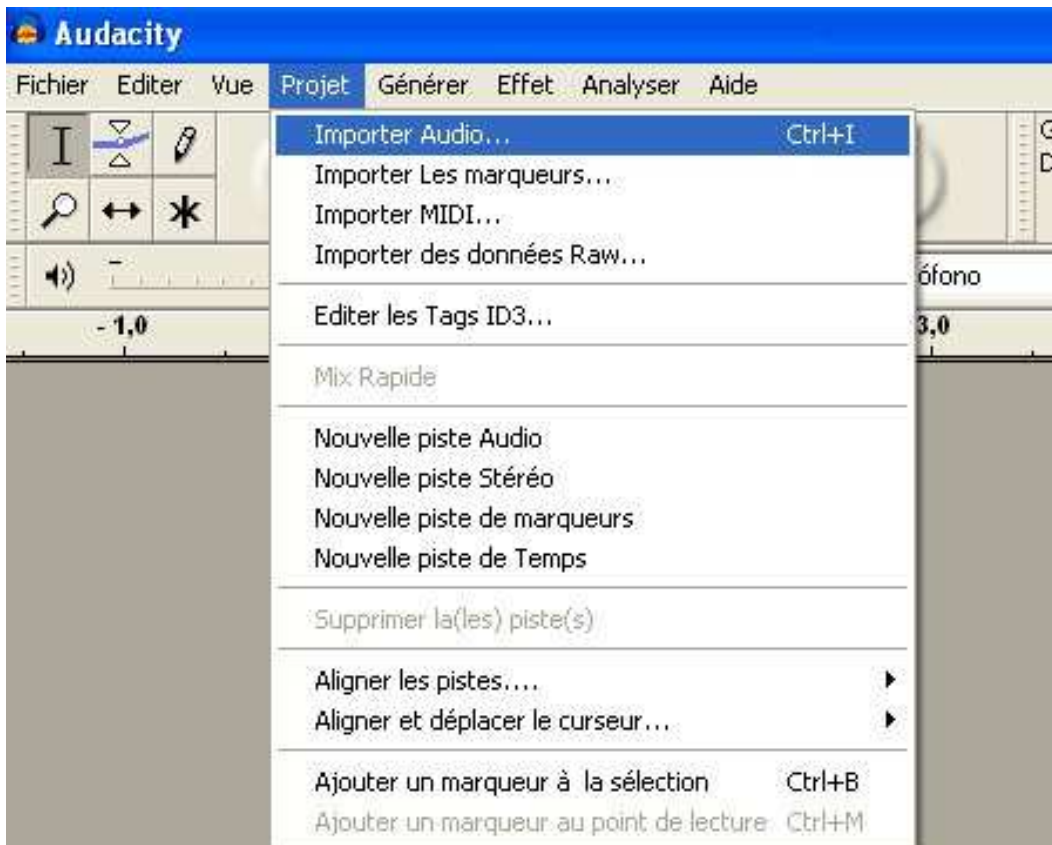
Audacity

Fichier Editer Vue Projet Générer Effet Analyser Aide

- 1,0

ófono

3,0

Importer Audio... Ctrl+I
Importer Les marqueurs...
Importer MIDI...
Importer des données Raw...

Editer les Tags ID3...

Mix Rapide

Nouvelle piste Audio
Nouvelle piste Stéréo
Nouvelle piste de marqueurs
Nouvelle piste de Temps

Supprimer la(les) piste(s)

Aligner les pistes....
Aligner et déplacer le curseur...

Ajouter un marqueur à la sélection Ctrl+B
Ajouter un marqueur au point de lecture Ctrl+M